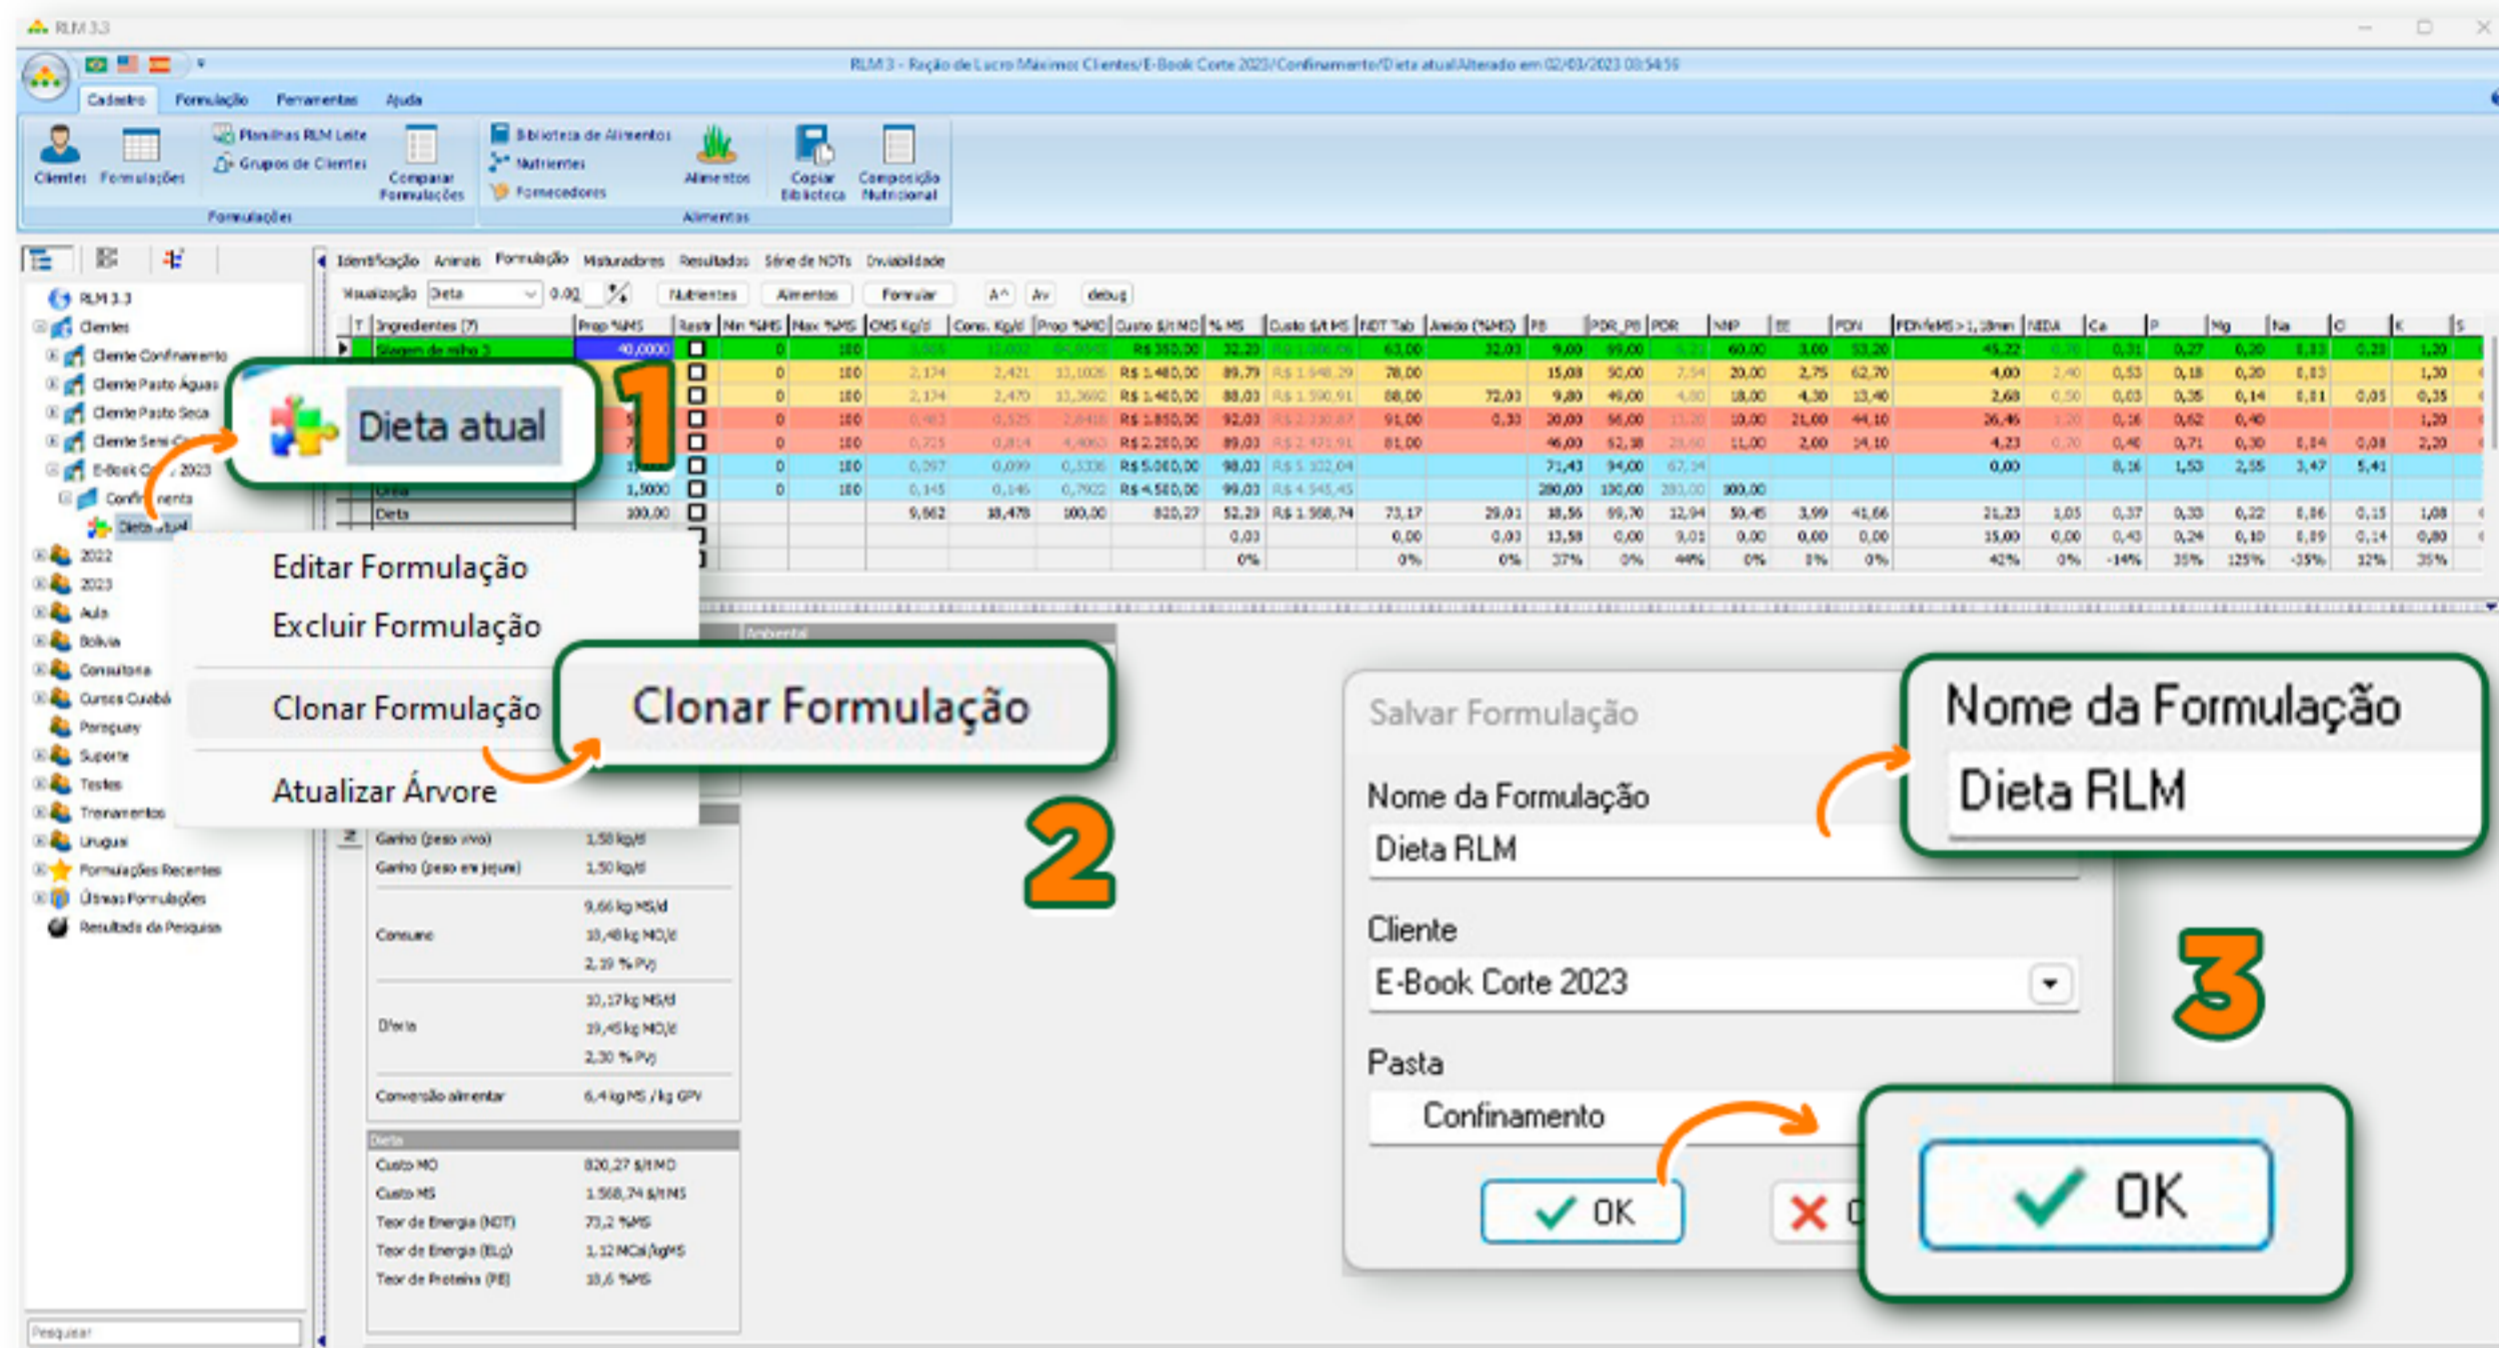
RLM 3.3

RLM 3 - Ração de Lucro Máximo: Clientes/E-Book Corte 2023/Confinamento/Dieta atual Alterado em 02/03/2023 08:54:56

Cadastro Formulação Ferramentas Ajuda

Clientes Formulações Planilhas RLM Leite Grupos de Clientes Comparar Formulações Formulações
Biblioteca de Alimentos Nutrientes Fornecedores Alimentos Copiar Biblioteca Composição Nutricional Alimentos

Identificação Animais Formulação Misturadores Resultados Série de NDTs Inviabilidade

Visualização Dieta 0.02 % Nutrientes Alimentos Formular debug

| T | Ingredientes (7) | Prop %MS | Restr | Min %MS | Max %MS | CMS Kg/d | Cons. Kg/d | Prop %MO | Custo $/t MO | % MS | Custo $/t MS | NDT Tab | Amido (%MS) | PB | PDR_PB | PDR | NNP | EE | FDN | FDNfeMS>1,18mm | NIDA | Ca | P | Mg | Na | Cl | K | S |
|---|---|---|---|---|---|---|---|---|---|---|---|---|---|---|---|---|---|---|---|---|---|---|---|---|---|---|---|---|
| | Silagem de milho 3 | 40,0000 | | 0 | 100 | | | | R$ 350,00 | 32,23 | | 63,00 | 32,03 | 9,00 | 99,00 | | 60,00 | 3,00 | 53,20 | 45,22 | | 0,31 | 0,27 | 0,20 | 0,03 | 0,23 | 1,20 | |
| | | | | 0 | 100 | 2,174 | 2,421 | 13,1026 | R$ 1.480,00 | 89,79 | | 78,00 | | 15,08 | 50,00 | | 20,00 | 2,75 | 62,70 | 4,00 | | 0,53 | 0,18 | 0,20 | 0,03 | | 1,30 | |
| | | | | 0 | 100 | 2,174 | 2,470 | 13,3692 | R$ 1.400,00 | 88,03 | | 88,00 | 72,03 | 9,80 | 49,00 | | 18,00 | 4,30 | 13,40 | 2,68 | | 0,03 | 0,35 | 0,14 | 0,01 | 0,05 | 0,35 | |
| | | | | 0 | 100 | | | | R$ 1.850,00 | 92,03 | | 91,00 | 0,33 | 20,00 | 56,00 | | 10,00 | 21,00 | 44,10 | 26,46 | | 0,16 | 0,62 | 0,40 | | | 1,20 | |
| | | | | 0 | 100 | | | | R$ 2.200,00 | 89,03 | | 81,00 | | 46,00 | 52,38 | | 11,00 | 2,00 | 14,10 | 4,23 | | 0,40 | 0,71 | 0,30 | 0,04 | 0,08 | 2,20 | |
| | | | | 0 | 100 | 0,097 | 0,099 | 0,5336 | R$ 5.000,00 | 98,03 | R$ 5.102,04 | | | 71,43 | 94,00 | | | | | 0,00 | | 8,16 | 1,53 | 2,55 | 3,47 | 5,41 | | |
| | Ureia | 1,5000 | | 0 | 100 | 0,145 | 0,146 | 0,7922 | R$ 4.500,00 | 99,03 | R$ 4.545,45 | | | 280,00 | 100,00 | | 100,00 | | | | | | | | | | | |
| | Dieta | 100,00 | | | | 9,662 | 18,478 | 100,00 | 820,27 | 52,29 | R$ 1.568,74 | 73,17 | 29,01 | 18,56 | 99,70 | 12,04 | 50,45 | 3,99 | 41,66 | 21,23 | 1,05 | 0,37 | 0,33 | 0,22 | 0,06 | 0,15 | 1,08 | |
| | | | | | | | | | | 0,03 | | 0,00 | 0,03 | 13,58 | 0,00 | 9,01 | 0,00 | 0,00 | 0,00 | 15,00 | 0,00 | 0,43 | 0,24 | 0,10 | 0,09 | 0,14 | 0,80 | |
| | | | | | | | | | | 0% | | 0% | 0% | 37% | 0% | 44% | 0% | 0% | 0% | 42% | 0% | -14% | 35% | 125% | -35% | 12% | 35% | |

RLM 3.3
Clientes
Cliente Confinamento
Cliente Pasto Águas
Cliente Pasto Seca
Cliente Semi-C
E-Book C 2023
Confi nento
Dieta atual
2022
2023
Aula
Bolivia
Consultoria
Cursos Cuiabá
Paraguay
Suporte
Testes
Treinamentos
Uruguai
Formulações Recentes
Últimas Formulações
Resultado da Pesquisa
Pesquisar

Dieta atual
1

Editar Formulação
Excluir Formulação
Clonar Formulação
Atualizar Árvore

Clonar Formulação
2

Ambiental
Ganho (peso vivo) 1,50 kg/d
Ganho (peso em jejum) 1,50 kg/d
Consumo 9,66 kg MS/d 18,48 kg MO/d 2,19 %PV)
Oferta 10,17 kg MS/d 19,45 kg MO/d 2,30 %PV)
Conversão alimentar 6,4 kg MS / kg GPV
Dieta
Custo MO 820,27 $/t MO
Custo MS 1.568,74 $/t MS
Teor de Energia (NDT) 73,2 %MS
Teor de Energia (ELg) 1,12 MCal/kgMS
Teor de Proteína (PB) 18,6 %MS

Salvar Formulação
Nome da Formulação
Dieta RLM
Cliente
E-Book Corte 2023
Pasta
Confinamento
OK

Nome da Formulação
Dieta RLM
3
OK